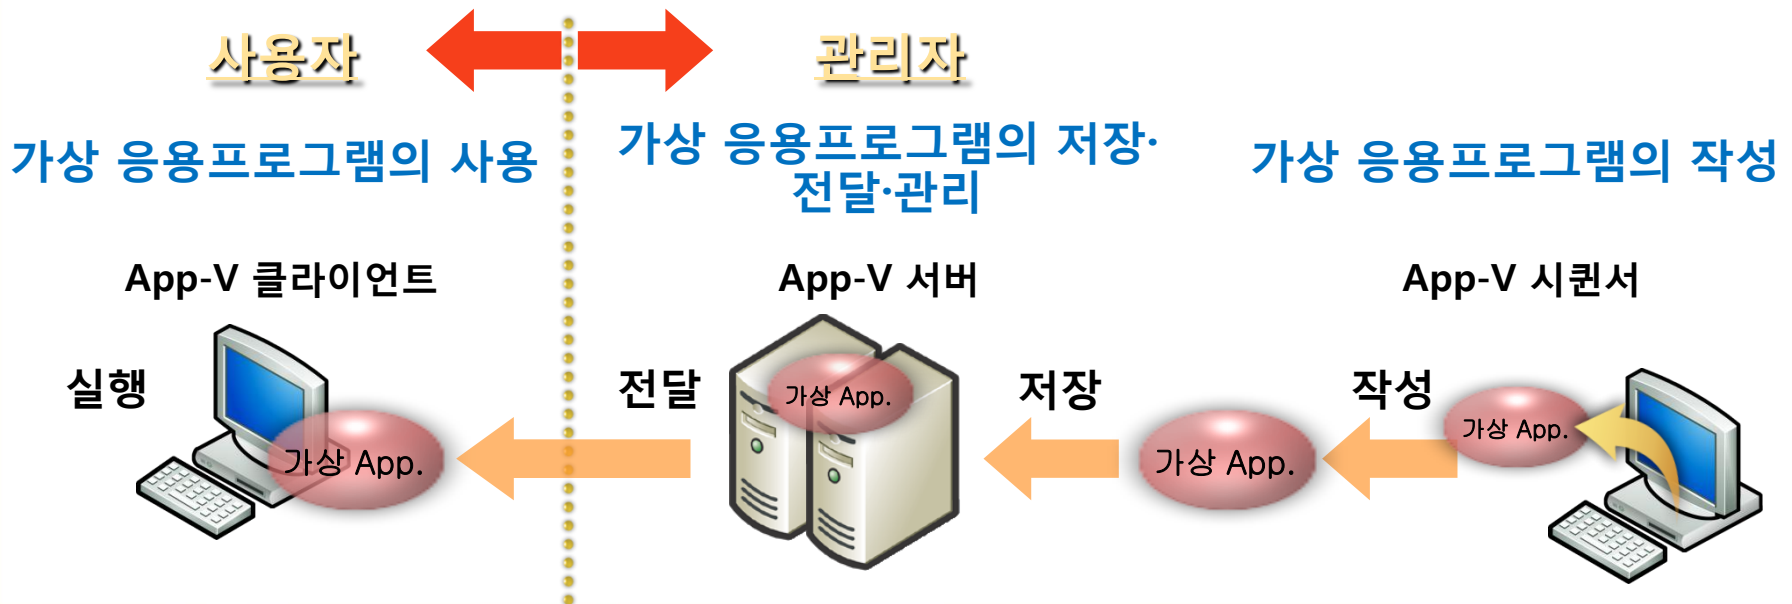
사용자

관리자

가상 응용프로그램의 사용

가상 응용프로그램의 저장·전달·관리

가상 응용프로그램의 작성

App-V 클라이언트

App-V 서버

App-V 시퀀서

실행

가상 App.

전달

가상 App.

저장

가상 App.

작성

가상 App.